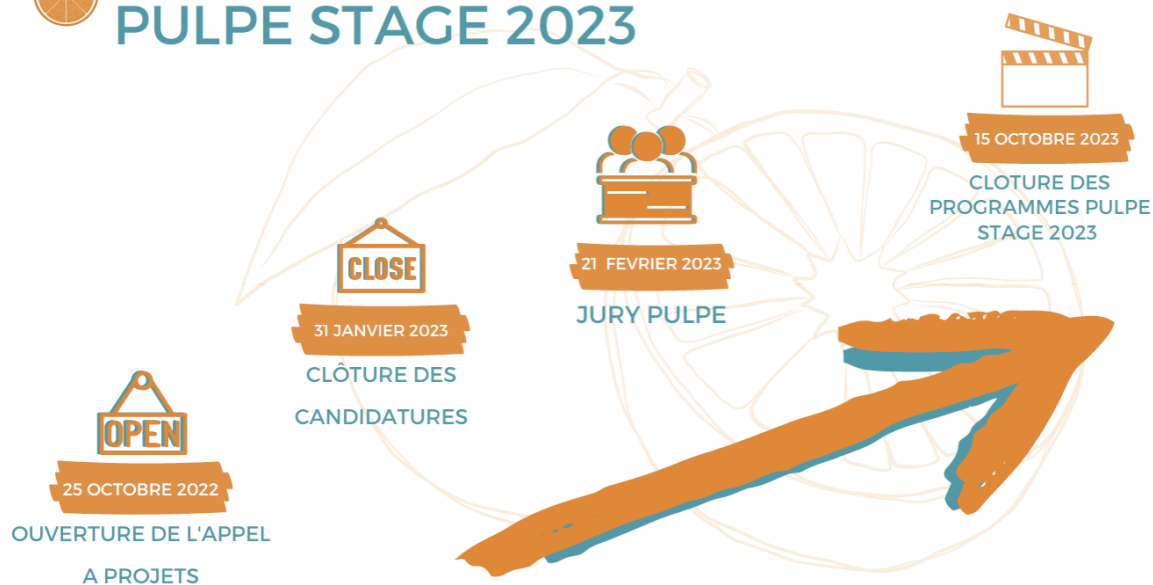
PULPE STAGE 2023

OPEN

25 OCTOBRE 2022

OUVERTURE DE L'APPEL A PROJETS

CLOSE

31 JANVIER 2023

CLÔTURE DES CANDIDATURES

21 FEVRIER 2023

JURY PULPE

15 OCTOBRE 2023

CLOTURE DES PROGRAMMES PULPE STAGE 2023